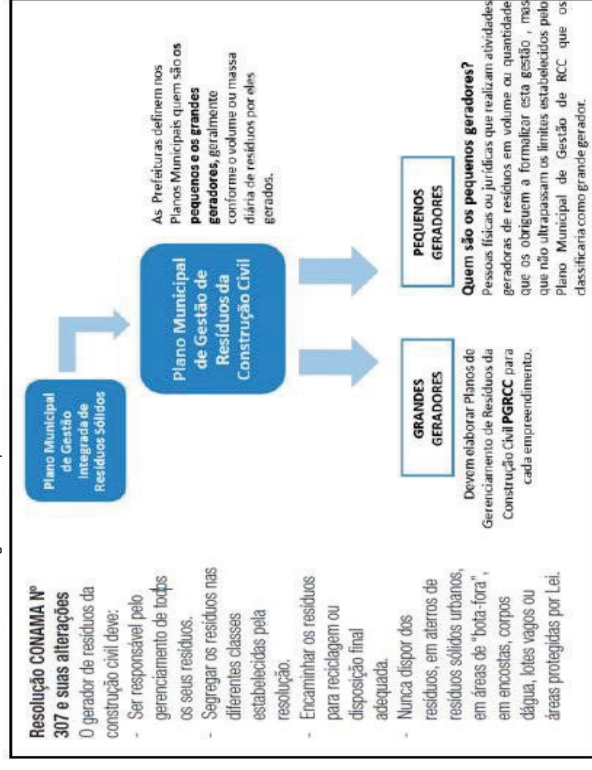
Resolução CONAMA Nº 307 e suas alterações

O gerador de resíduos da construção civil deve:

- Ser responsável pelo gerenciamento de todos os seus resíduos.
- Segregar os resíduos nas diferentes classes estabelecidas pela resolução.
- Encaminhar os resíduos para reciclagem ou disposição final adequada.
- Nunca dispor dos resíduos, em aterros de resíduos sólidos urbanos, em áreas de "bota-fora", em encostas, corpos dágua, lotes vagos ou áreas protegidas por Lei.

Plano Municipal de Gestão Integrada de Resíduos Sólidos

Plano Municipal de Gestão de Resíduos da Construção Civil

As Prefeituras definem nos Planos Municipais quem são os pequenos e os grandes geradores, geralmente conforme o volume ou massa diária de resíduos por eles gerados.

GRANDES GERADORES

Devem elaborar Planos de Gerenciamento de Resíduos da Construção Civil PGRCC para cada empreendimento.

PEQUENOS GERADORES

Quem são os pequenos geradores?
Pessoas físicas ou jurídicas que realizam atividades geradoras de resíduos em volume ou quantidade que os obriguem a formalizar esta gestão, mas que não ultrapassam os limites estabelecidos pelo Plano Municipal de Gestão de RCC que os classificaria como grande gerador.